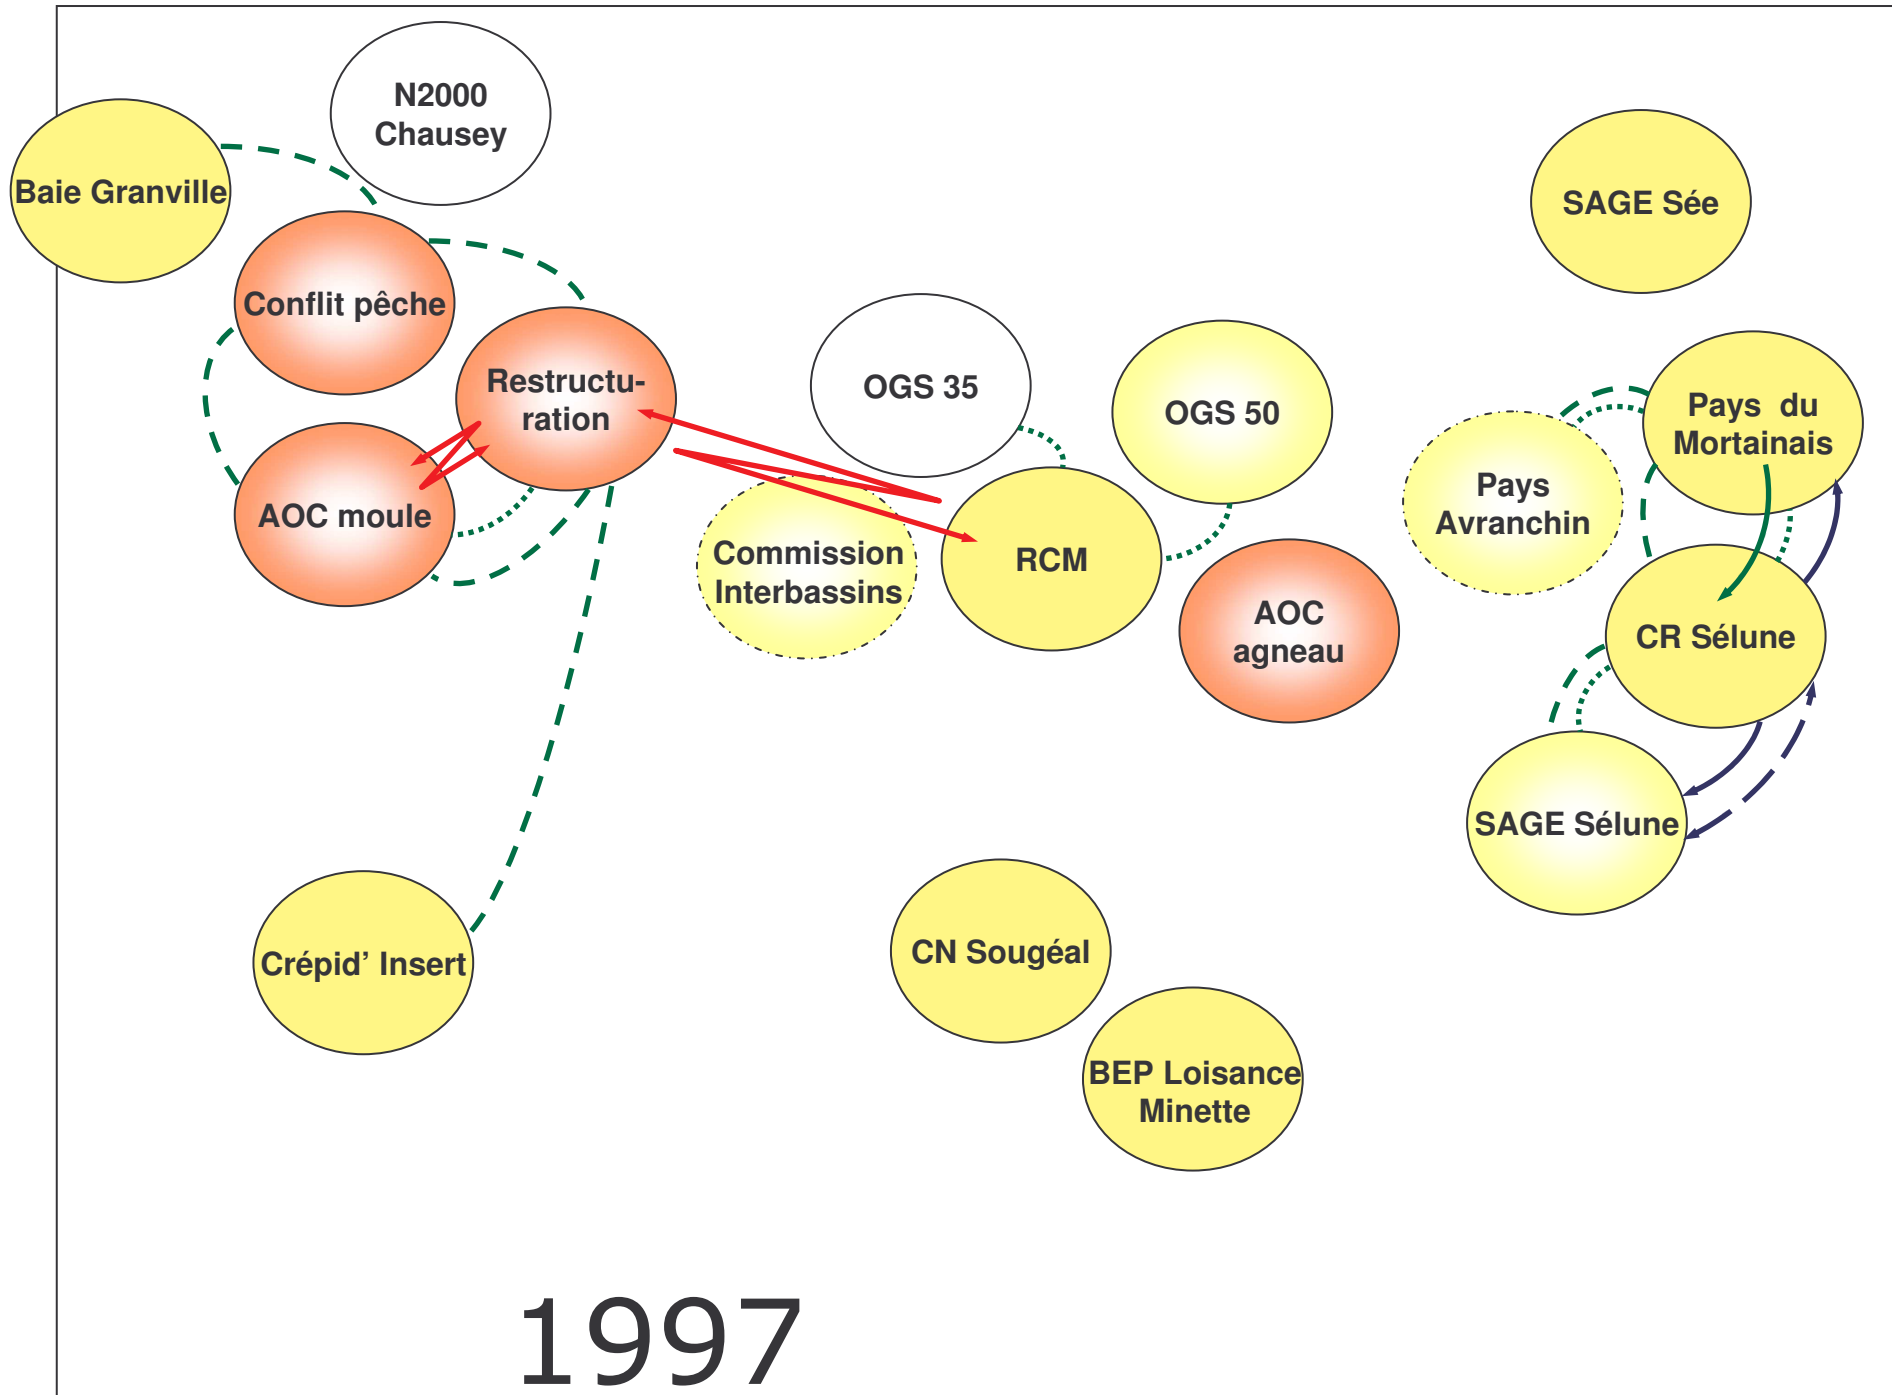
N2000 Chausey

Baie Granville

SAGE Sée

Conflit pêche

Restructuration

OGS 35

OGS 50

Pays du Mortainais

Pays Avranchin

AOC moule

Commission Interbassins

RCM

AOC agneau

CR Sélune

SAGE Sélune

Crépid' Insert

CN Sougéal

BEP Loisance Minette

1997